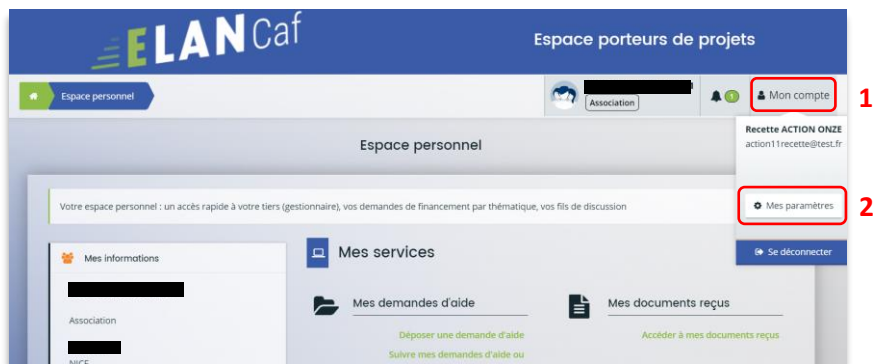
ELANCaf

Espace porteurs de projets

Espace personnel

Association

1

Mon compte

Recette ACTION ONZE
action11recette@test.fr

Espace personnel

Votre espace personnel : un accès rapide à votre tiers (gestionnaire), vos demandes de financement par thématique, vos fils de discussion

Mes paramètres

2

Se déconnecter

Mes informations

Association

NICE

Mes services

Mes demandes d'aide

Déposer une demande d'aide

Suivre mes demandes d'aide ou

Mes documents reçus

Accéder à mes documents reçus